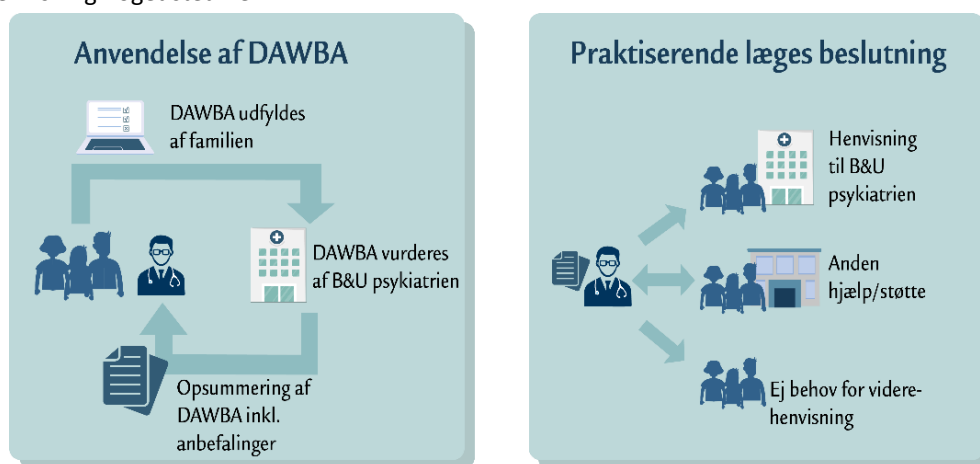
Anvendelse af DAWBA

DAWBA udfyldes af familien

DAWBA vurderes af B&U psykiatrien

Opsummering af DAWBA inkl. anbefalinger

Praktiserende læges beslutning

Henvisning til B&U psykiatrien

Anden hjælp/støtte

Ej behov for viderehenvisning